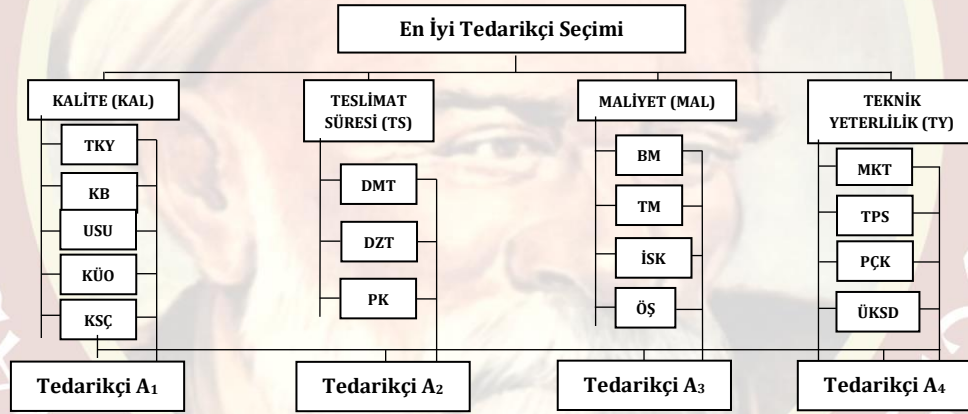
En İyi Tedarikçi Seçimi

KALİTE (KAL)

TKY

KB

USU

KÜO

KSÇ

TESLİMAT SÜRESİ (TS)

DMT

DZT

PK

MALİYET (MAL)

BM

TM

İSK

ÖŞ

TEKNİK YETERLİLİK (TY)

MKT

TPS

PÇK

ÜKSD

Tedarikçi $A_1$

Tedarikçi $A_2$

Tedarikçi $A_3$

Tedarikçi $A_4$